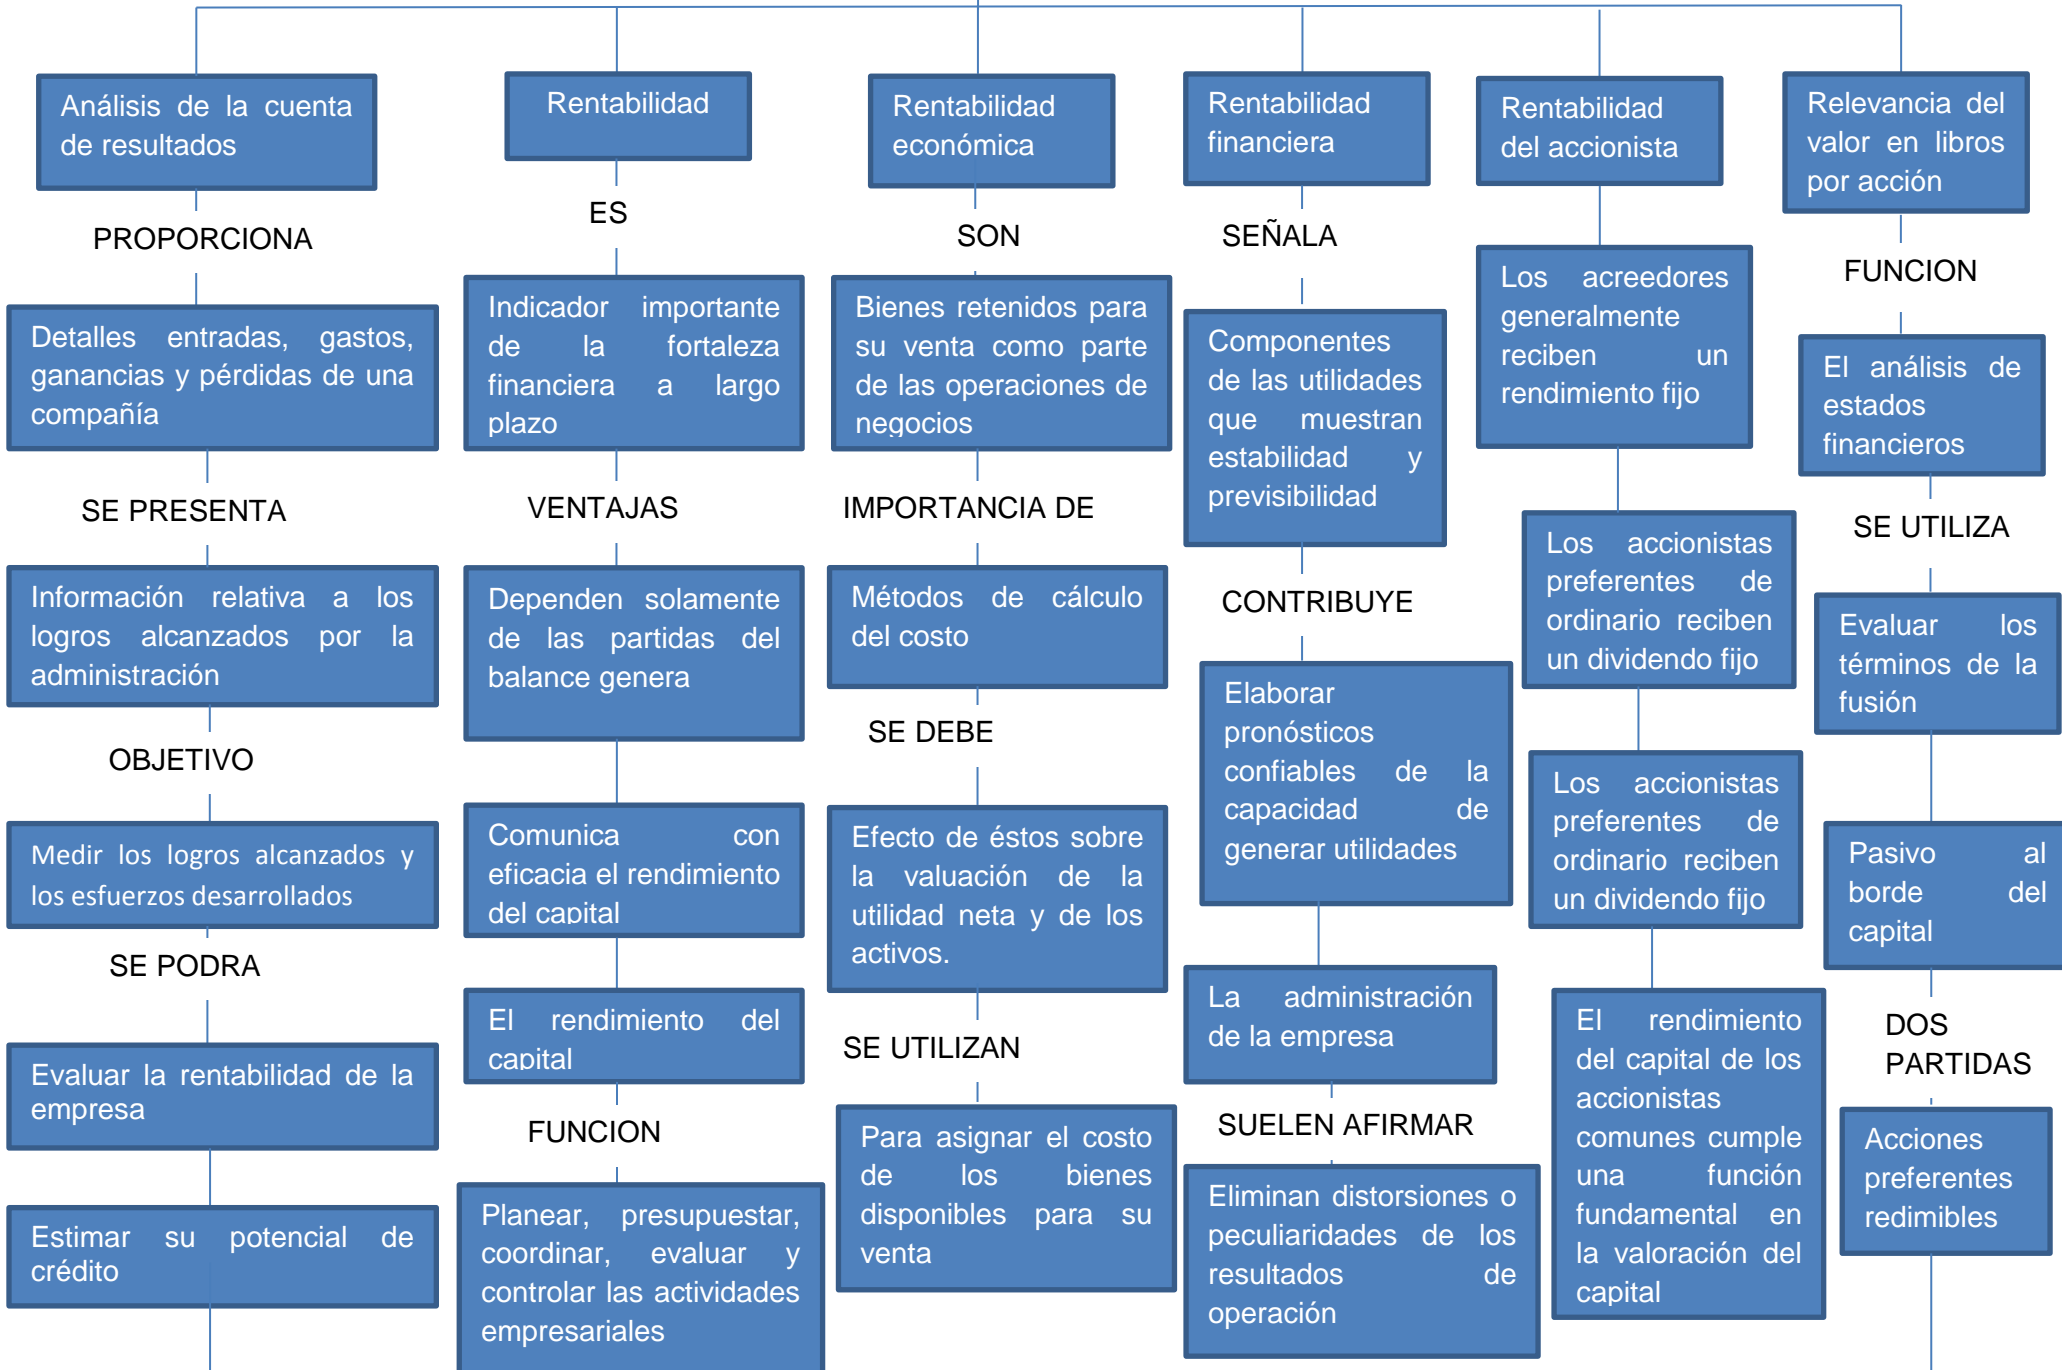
Análisis de la cuenta de resultados

PROPORCIONA

Detalles entradas, gastos, ganancias y pérdidas de una compañía

SE PRESENTA

Información relativa a los logros alcanzados por la administración

OBJETIVO

Medir los logros alcanzados y los esfuerzos desarrollados

SE PODRA

Evaluar la rentabilidad de la empresa

Estimar su potencial de crédito

Rentabilidad

ES

Indicador importante de la fortaleza financiera a largo plazo

VENTAJAS

Dependen solamente de las partidas del balance genera

Comunica con eficacia el rendimiento del capital

El rendimiento del capital

FUNCION

Planear, presupuestar, coordinar, evaluar y controlar las actividades empresariales

Rentabilidad económica

SON

Bienes retenidos para su venta como parte de las operaciones de negocios

IMPORTANCIA DE

Métodos de cálculo del costo

SE DEBE

Efecto de éstos sobre la valuación de la utilidad neta y de los activos.

SE UTILIZAN

Para asignar el costo de los bienes disponibles para su venta

Rentabilidad financiera

SEÑALA

Componentes de las utilidades que muestran estabilidad y previsibilidad

CONTRIBUYE

Elaborar pronósticos confiables de la capacidad de generar utilidades

La administración de la empresa

SUELEN AFIRMAR

Eliminan distorsiones o peculiaridades de los resultados de operación

Rentabilidad del accionista

Los acreedores generalmente reciben un rendimiento fijo

Los accionistas preferentes de ordinario reciben un dividendo fijo

Los accionistas preferentes de ordinario reciben un dividendo fijo

El rendimiento del capital de los accionistas comunes cumple una función fundamental en la valoración del capital

Relevancia del valor en libros por acción

FUNCION

El análisis de estados financieros

SE UTILIZA

Evaluar los términos de la fusión

Pasivo al borde del capital

DOS PARTIDAS

Acciones preferentes redimibles